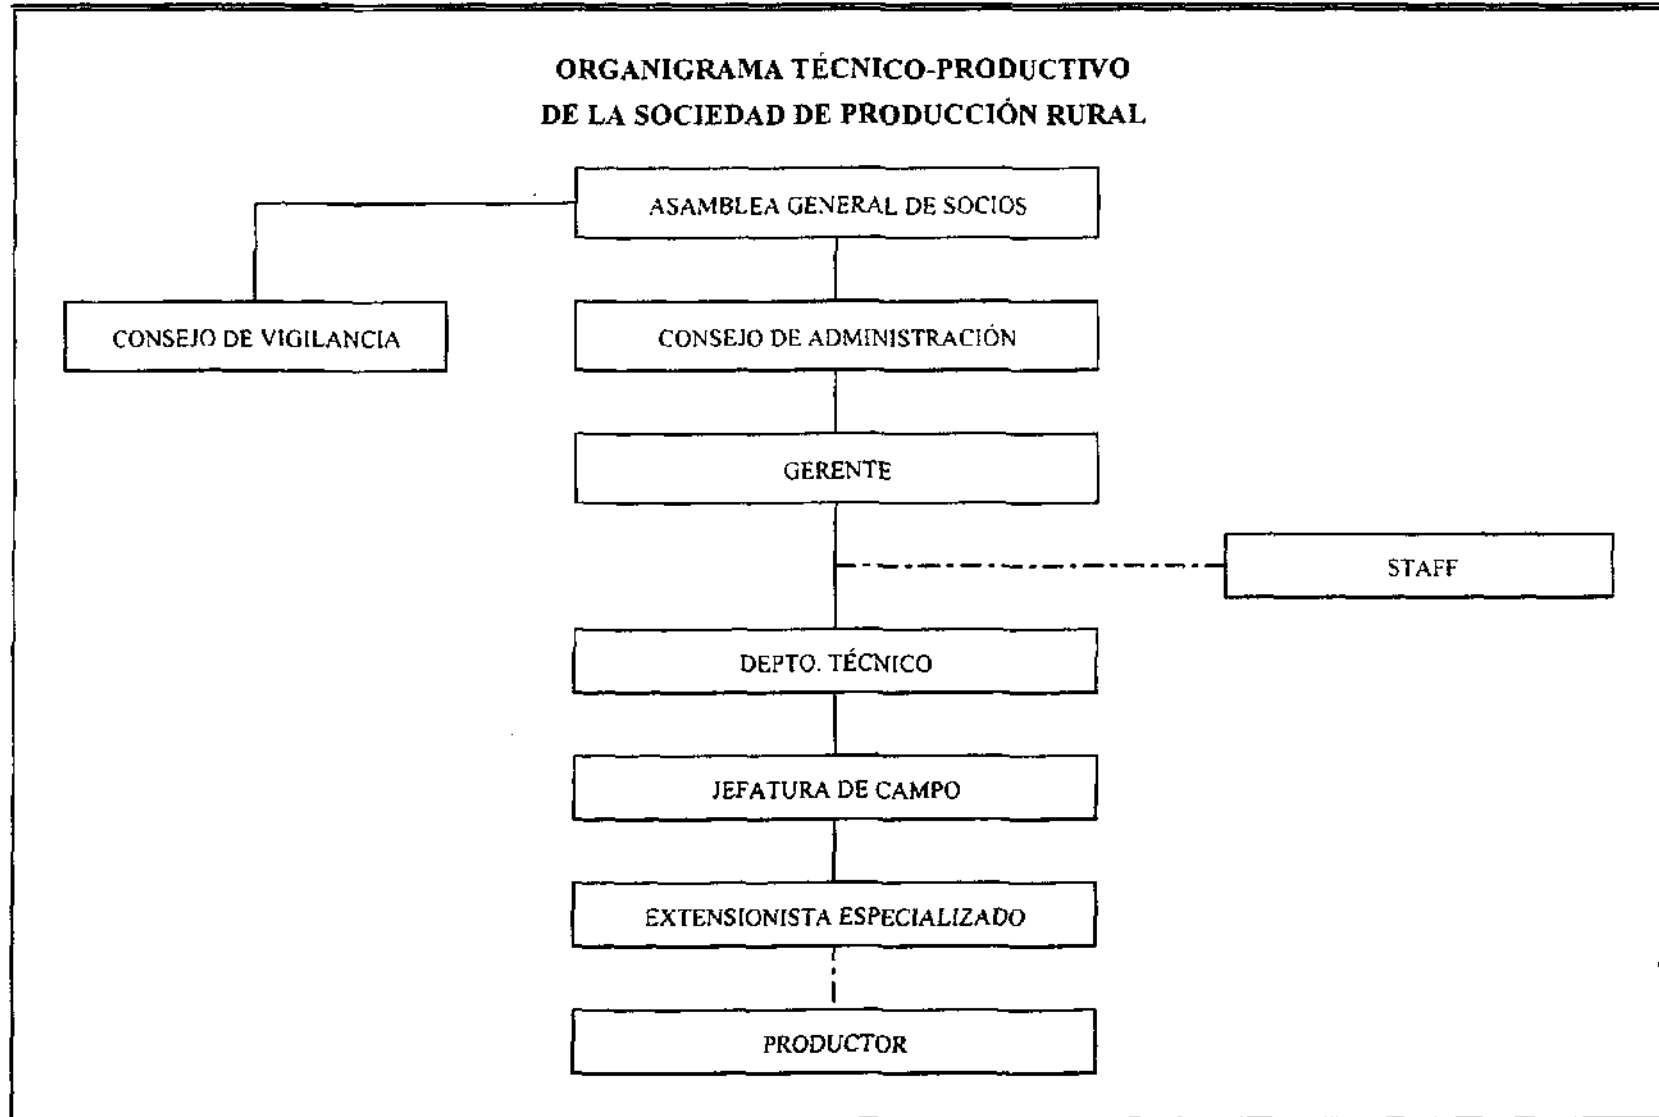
ORGANIGRAMA TÉCNICO-PRODUCTIVO
DE LA SOCIEDAD DE PRODUCCIÓN RURAL

ASAMBLEA GENERAL DE SOCIOS

CONSEJO DE VIGILANCIA

CONSEJO DE ADMINISTRACIÓN

GERENTE

STAFF

DEPTO. TÉCNICO

JEFATURA DE CAMPO

EXTENSIONISTA ESPECIALIZADO

PRODUCTOR